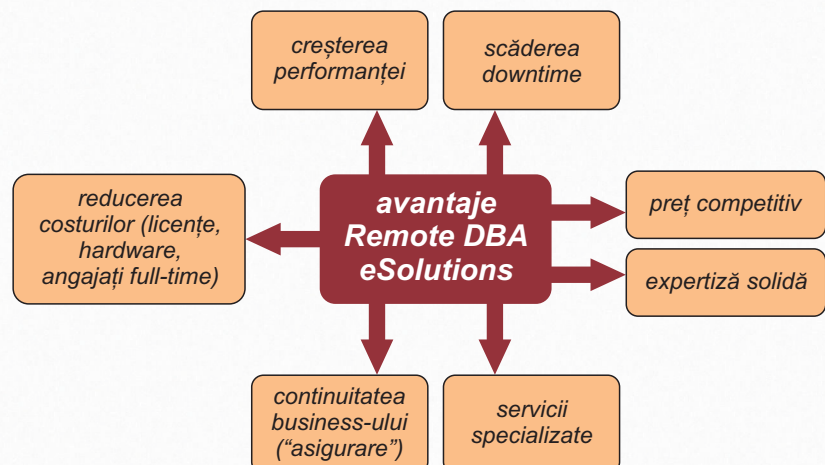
creşterea performanţei

scăderea downtime

reducerea costurilor (licenţe, hardware, angajaţi full-time)

avantaje Remote DBA eSolutions

preţ competitiv

expertiză solidă

continuitatea business-ului (“asigurare”)

servicii specializate